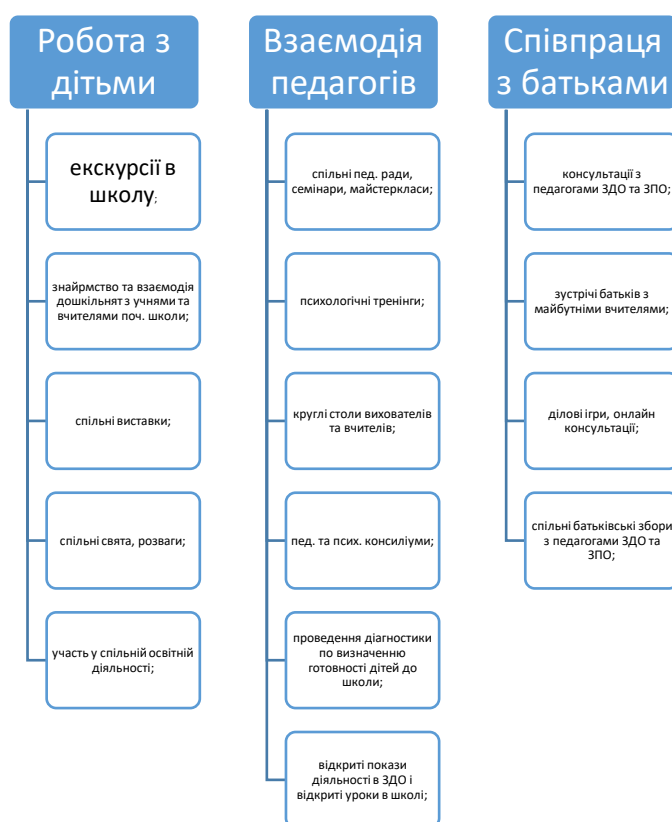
Робота з дітьми

екскурсії в школу;

знайрмство та взаємодія дошкільнят з учнями та вчителями поч. школи;

спільні виставки;

спільні свята, розваги;

участь у спільній освітній діяльності;

Взаємодія педагогів

спільні пед. ради, семінари, майстеркласи;

психологічні тренінги;

круглі столи вихователів та вчителів;

пед. та псих. консиліуми;

проведення діагностики по визначенню готовності дітей до школи;

відкриті покази діяльності в ЗДО і відкриті уроки в школі;

Співпраця з батьками

консультації з педагогами ЗДО та ЗПО;

зустрічі батьків з майбутніми вчителями;

ділові ігри, онлайн консультації;

спільні батьківські збори з педагогами ЗДО та ЗПО;